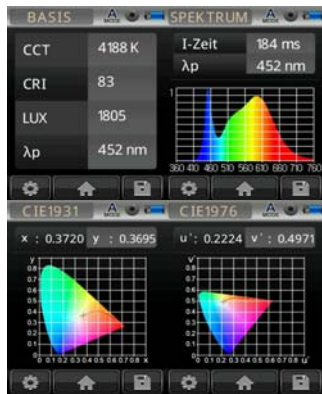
BASIS A
MODE

| CCT | 4188 K |
|---|---|
| CRI | 83 |
| LUX | 1805 |
| λp | 452 nm |

SPEKTRUM A
MODE

| I-Zeit | 184 ms |
|---|---|
| λp | 452 nm |

360 410 460 510 560 610 660 710 760

CIE1931 A
MODE

x : 0.3720 y : 0.3695

y
0.9
0.8
0.7
0.6
0.5
0.4
0.3
0.2
0.1
0 0.1 0.2 0.3 0.4 0.5 0.6 0.7 0.8 x

CIE1976 A
MODE

u' : 0.2224 v' : 0.4971

v'
0.6
0.5
0.4
0.3
0.2
0.1
0 0.1 0.2 0.3 0.4 0.5 0.6 0.7 u'